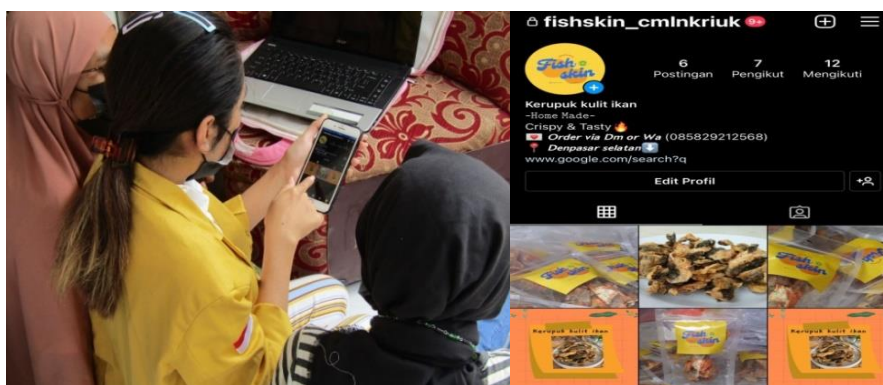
fishskin_cmlnkriuk 9+

Fish skin

6 Postingan
7 Pengikut
12 Mengikuti

Kerupuk kulit ikan
-Home Made-
Crispy & Tasty
Order via Dm or Wa (085829212568)
Denpasar selatan
www.google.com/search?q

Edit Profil

Kerupuk kulit ikan
Fish skin